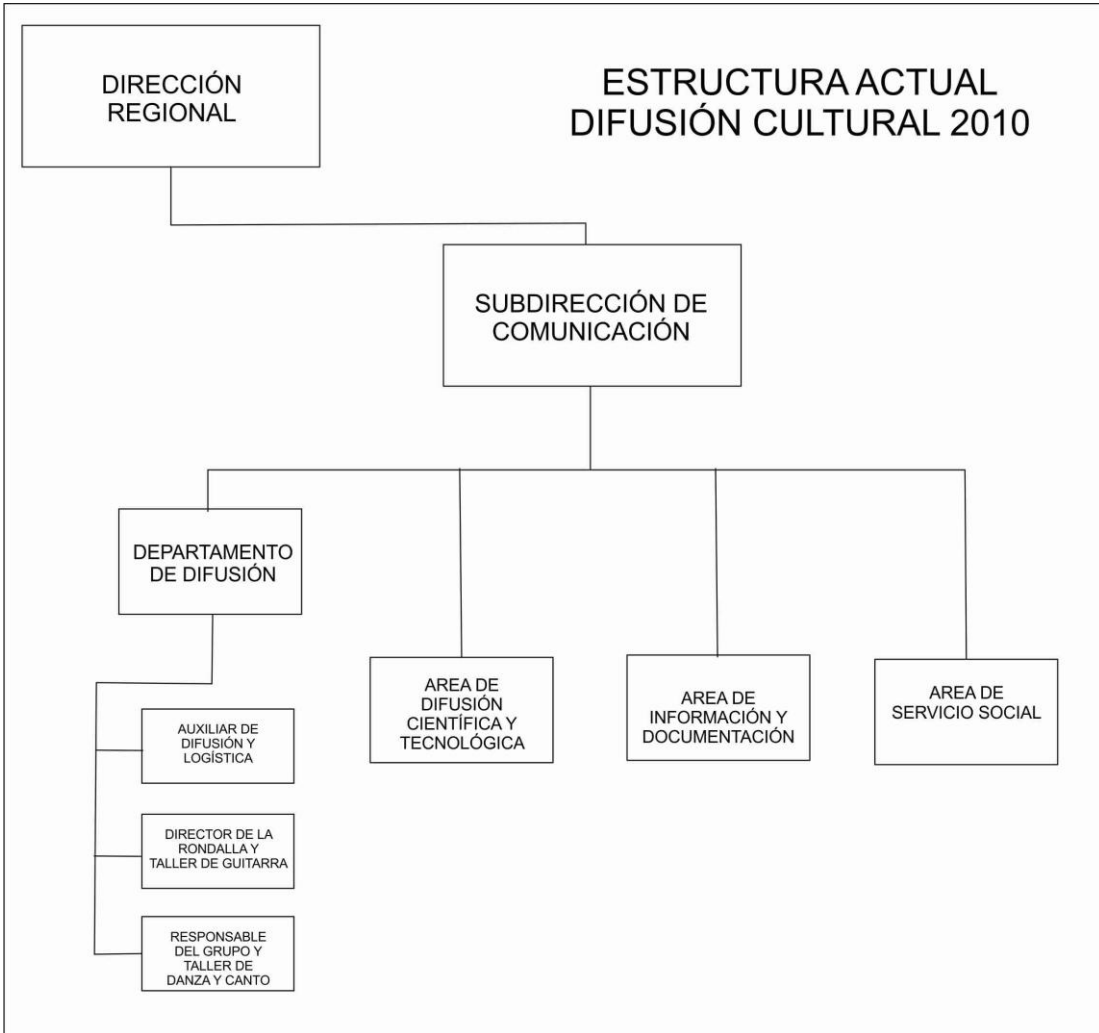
DIRECCIÓN REGIONAL

ESTRUCTURA ACTUAL DIFUSIÓN CULTURAL 2010

SUBDIRECCIÓN DE COMUNICACIÓN

DEPARTAMENTO DE DIFUSIÓN

AREA DE DIFUSIÓN CIENTÍFICA Y TECNOLÓGICA

AREA DE INFORMACIÓN Y DOCUMENTACIÓN

AREA DE SERVICIO SOCIAL

AUXILIAR DE DIFUSIÓN Y LOGÍSTICA

DIRECTOR DE LA RONDALLA Y TALLER DE GUITARRA

RESPONSABLE DEL GRUPO Y TALLER DE DANZA Y CANTO